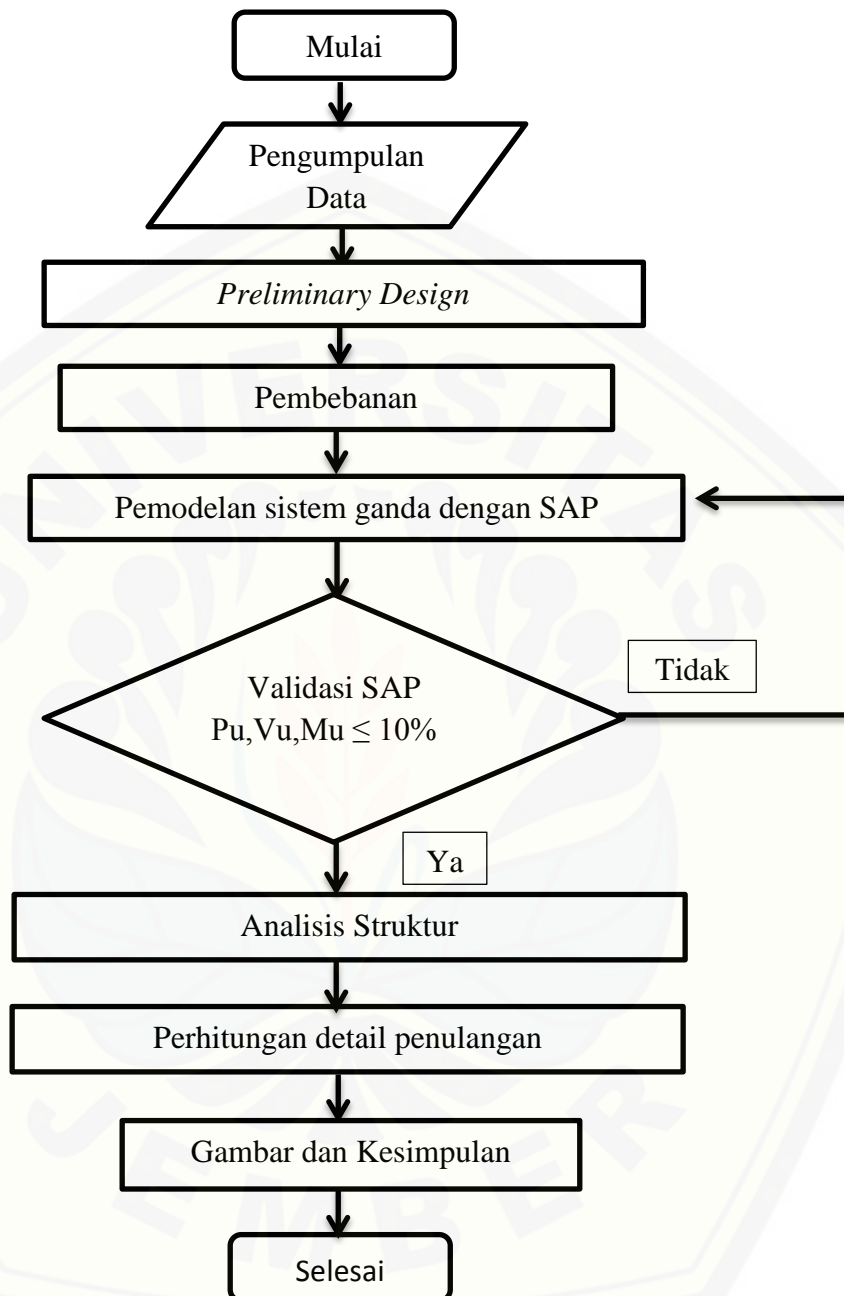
Mulai

Pengumpulan Data

*Preliminary Design*

Pembebanan

Pemodelan sistem ganda dengan SAP

Validasi SAP
Pu,Vu,Mu $\leq$ 10%

Tidak

Ya

Analisis Struktur

Perhitungan detail penulangan

Gambar dan Kesimpulan

Selesai